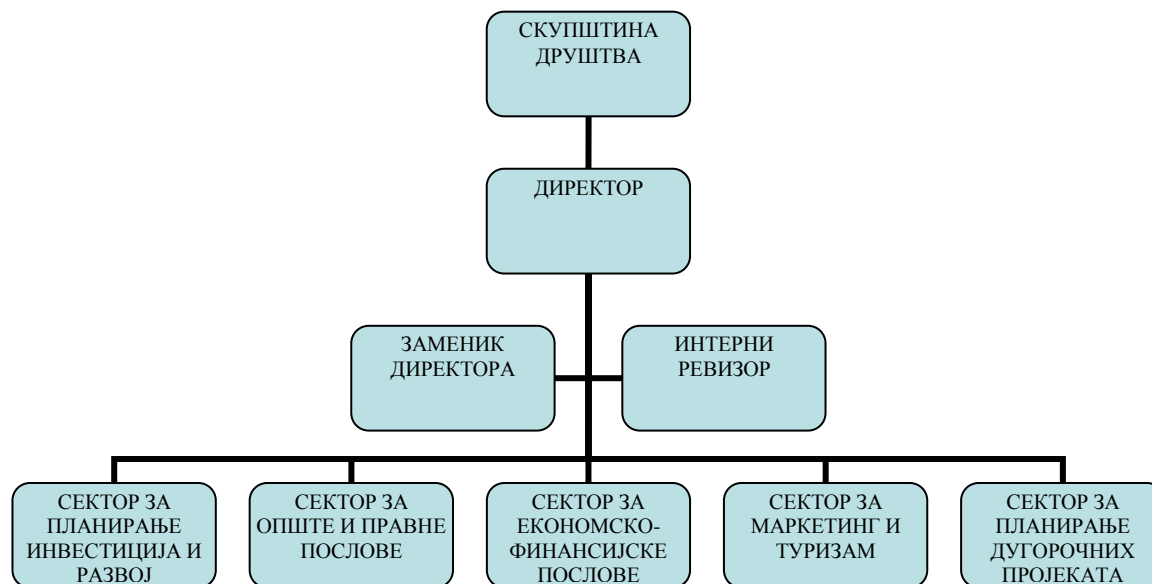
СКУПШТИНА ДРУШТВА

ДИРЕКТОР

ЗАМЕНИК ДИРЕКТОРА

ИНТЕРНИ РЕВИЗОР

СЕКТОР ЗА ПЛАНИРАЊЕ ИНВЕСТИЦИЈА И РАЗВОЈ

СЕКТОР ЗА ОПШТЕ И ПРАВНЕ ПОСЛОВЕ

СЕКТОР ЗА ЕКОНОМСКО-ФИНАНСИЈСКЕ ПОСЛОВЕ

СЕКТОР ЗА МАРКЕТИНГ И ТУРИЗАМ

СЕКТОР ЗА ПЛАНИРАЊЕ ДУГОРОЧНИХ ПРОЈЕКАТА